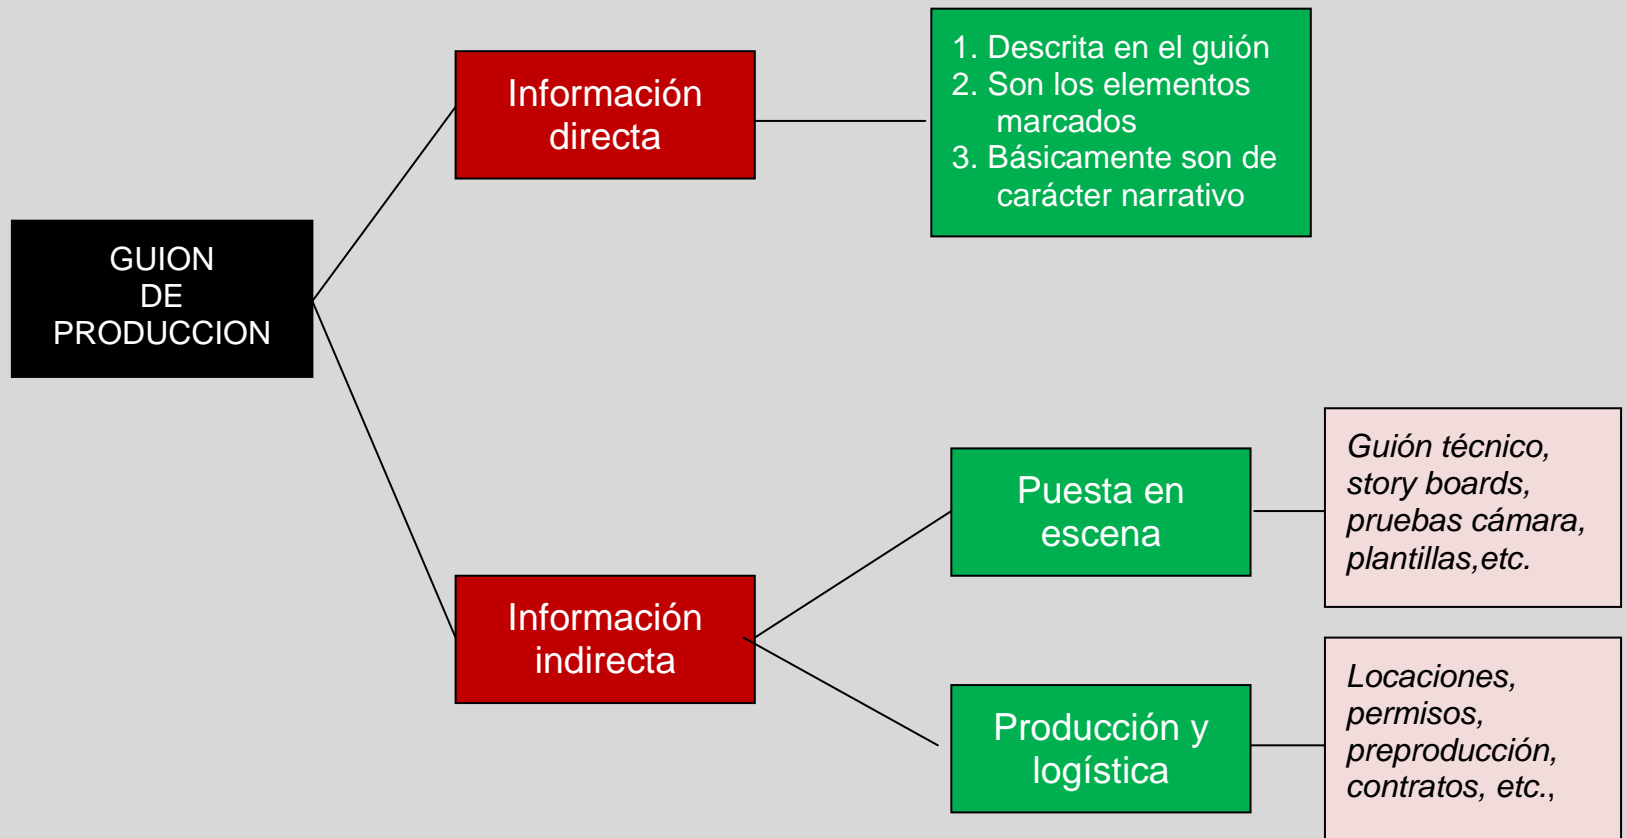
GUION DE PRODUCCION

Información directa

1. Descrita en el guión
2. Son los elementos marcados
3. Básicamente son de carácter narrativo

Información indirecta

Puesta en escena

Guión técnico, story boards, pruebas cámara, plantillas,etc.

Producción y logística

Locaciones, permisos, preproducción, contratos, etc.,